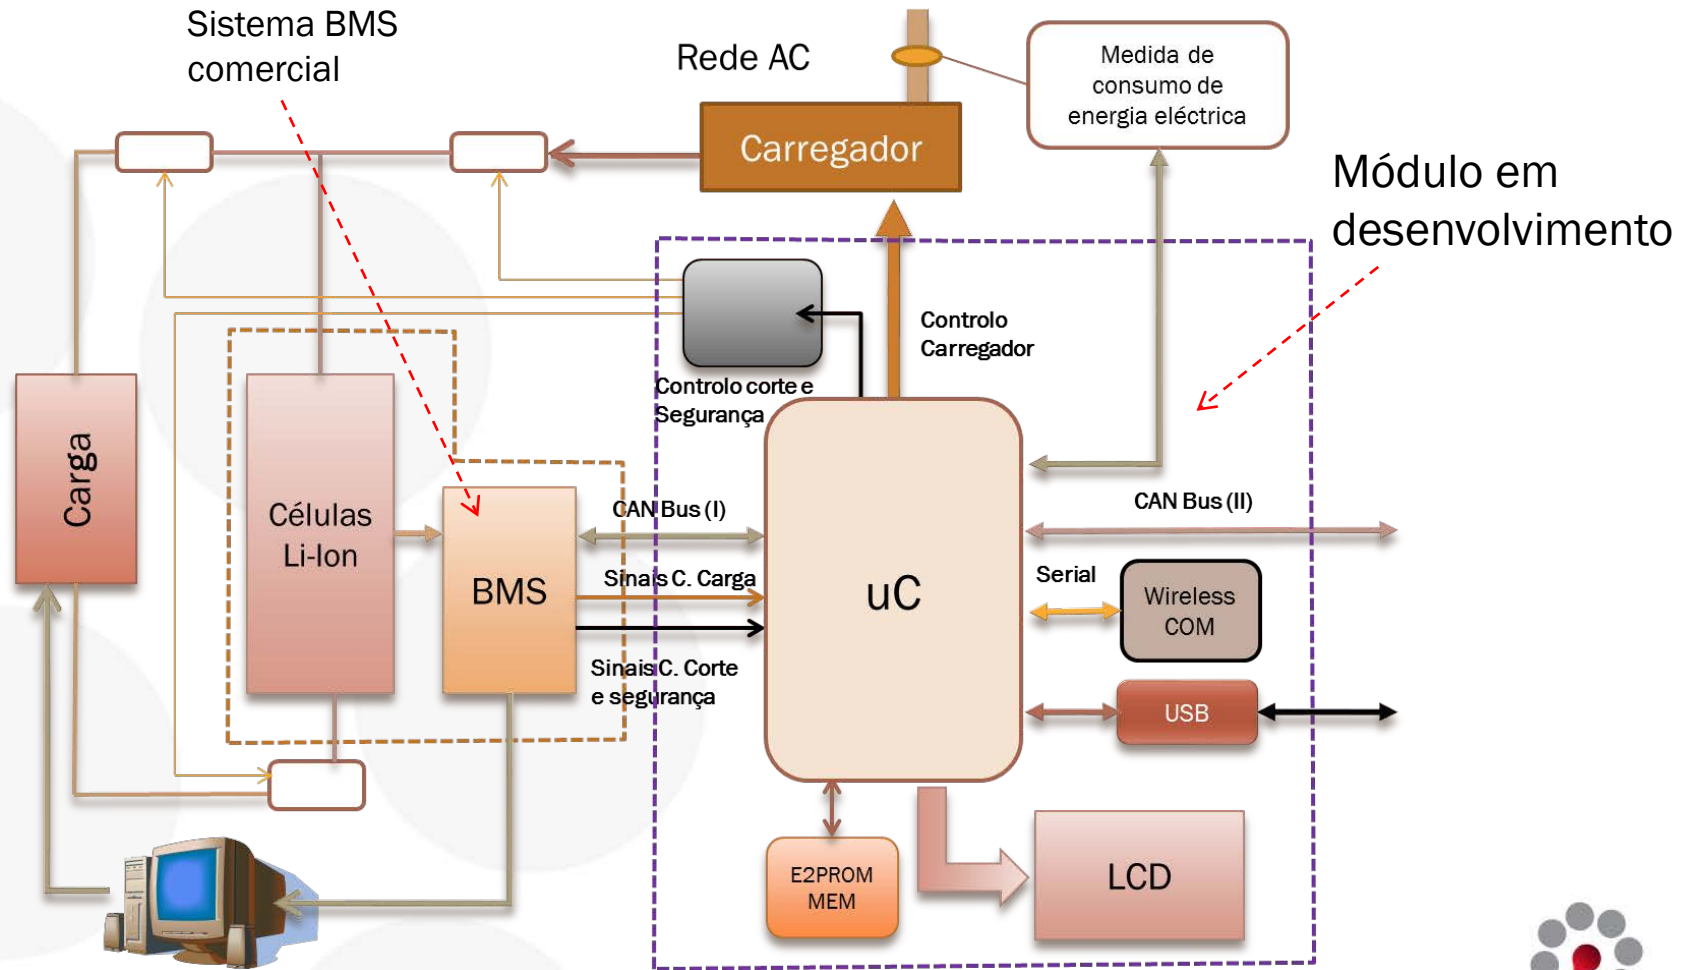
Sistema BMS comercial

Rede AC

Medida de consumo de energia eléctrica

Carregador

Módulo em desenvolvimento

Controlo Carregador

Controlo corte e Segurança

Carga

Células Li-Ion

BMS

CAN Bus (I)

Sinais C. Carga

Sinais C. Corte e segurança

uC

CAN Bus (II)

Serial

Wireless COM

USB

E2PROM MEM

LCD